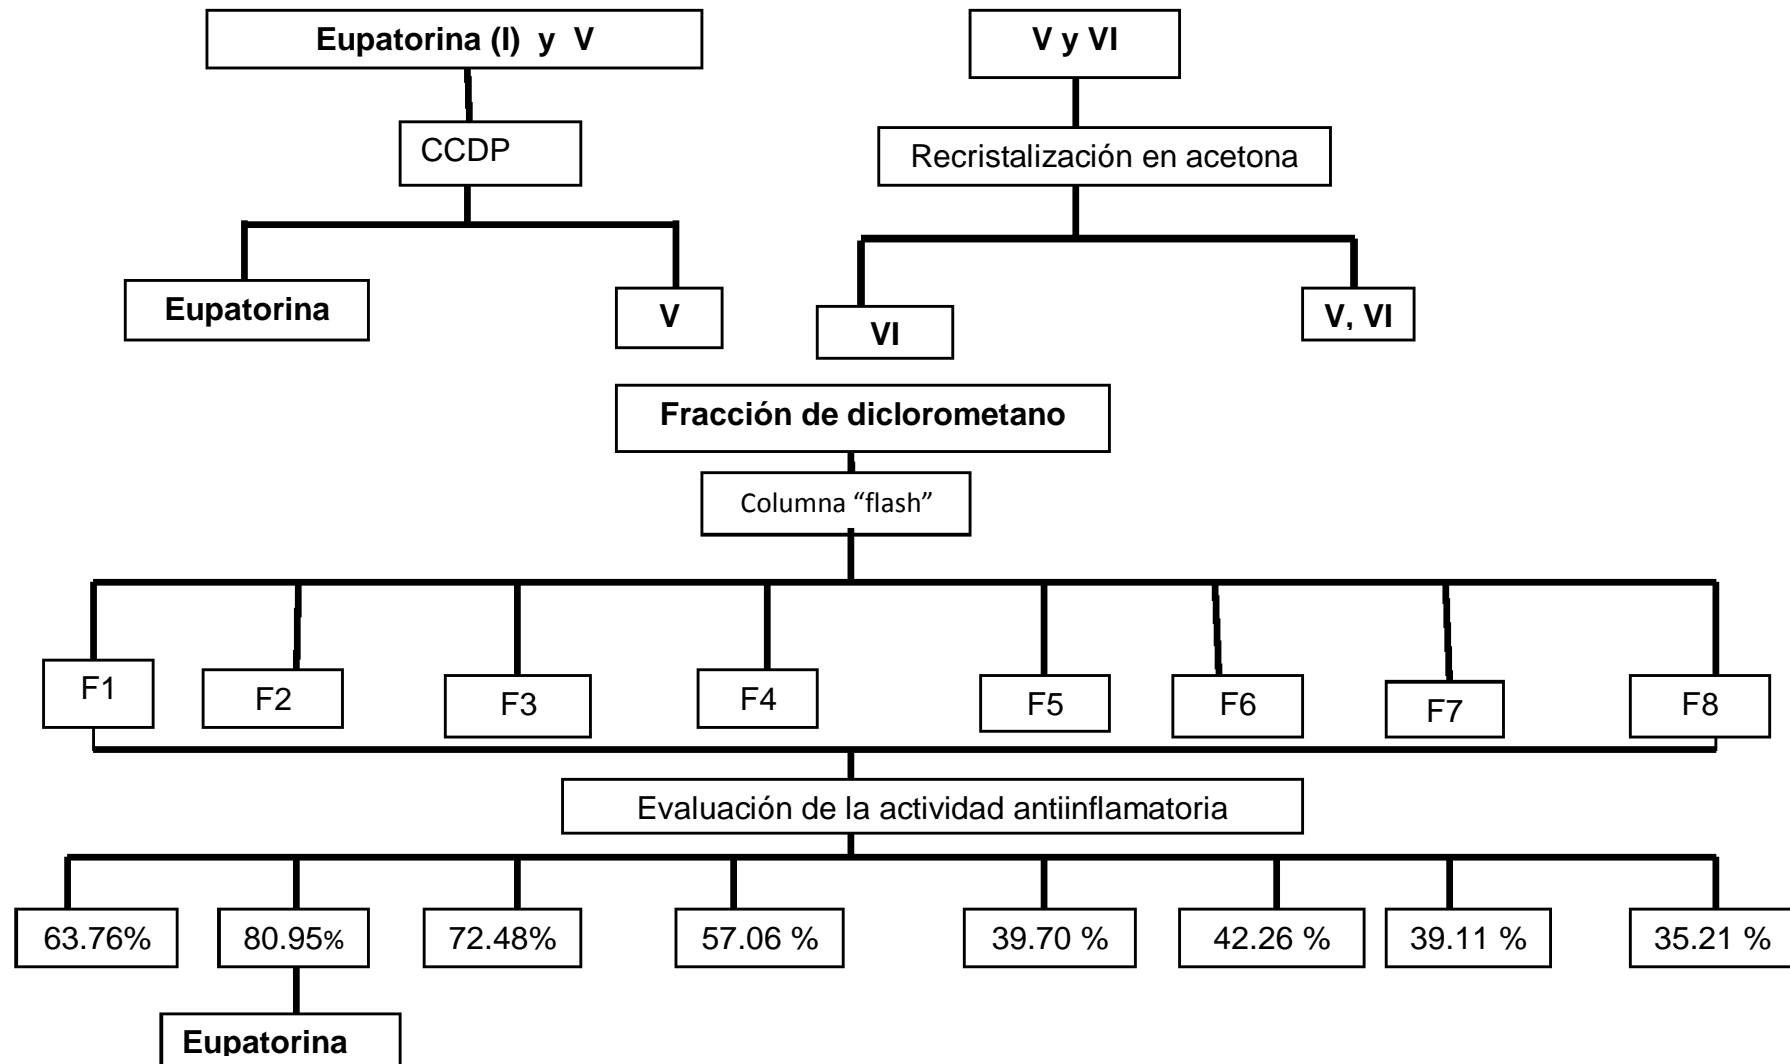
Eupatorina (I) y V

CCDP

Eupatorina

V

V y VI

Recristalización en acetona

VI

V, VI

Fracción de diclorometano

Columna "flash"

F1

F2

F3

F4

F5

F6

F7

F8

Evaluación de la actividad antiinflamatoria

63.76%

80.95%

72.48%

57.06 %

39.70 %

42.26 %

39.11 %

35.21 %

Eupatorina